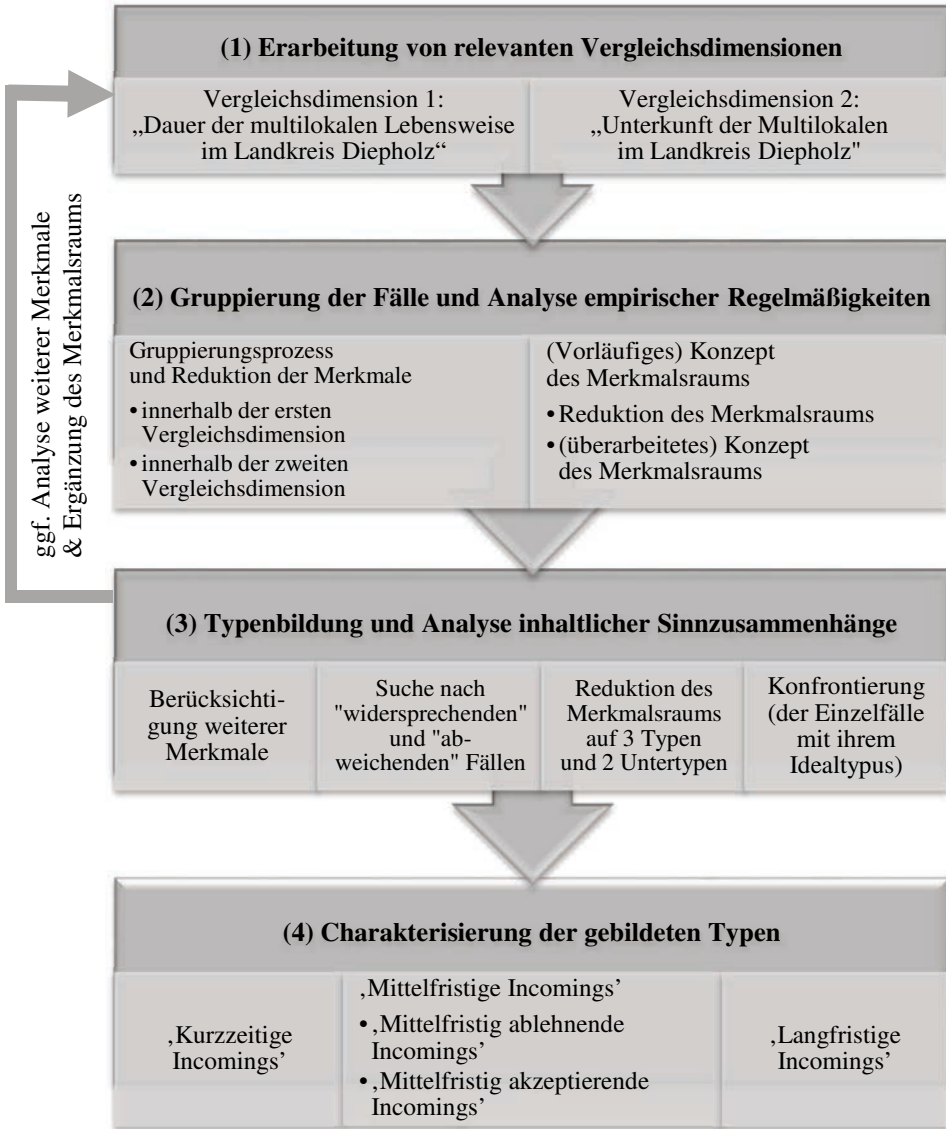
(1) Erarbeitung von relevanten Vergleichsdimensionen

Vergleichsdimension 1: „Dauer der multilokalen Lebensweise im Landkreis Diepholz“

Vergleichsdimension 2: „Unterkunft der Multilokalen im Landkreis Diepholz"

ggf. Analyse weiterer Merkmale & Ergänzung des Merkmalsraums

(2) Gruppierung der Fälle und Analyse empirischer Regelmäßigkeiten

Gruppierungsprozess und Reduktion der Merkmale
• innerhalb der ersten Vergleichsdimension
• innerhalb der zweiten Vergleichsdimension

(Vorläufiges) Konzept des Merkmalsraums
• Reduktion des Merkmalsraums
• (überarbeitetes) Konzept des Merkmalsraums

(3) Typenbildung und Analyse inhaltlicher Sinnzusammenhänge

Berücksichtigung weiterer Merkmale

Suche nach "widersprechenden" und "abweichenden" Fällen

Reduktion des Merkmalsraums auf 3 Typen und 2 Untertypen

Konfrontierung (der Einzelfälle mit ihrem Idealtypus)

(4) Charakterisierung der gebildeten Typen

‚Kurzzeitige Incomings’

‚Mittelfristige Incomings’
• ‚Mittelfristig ablehnende Incomings’
• ‚Mittelfristig akzeptierende Incomings’

‚Langfristige Incomings’